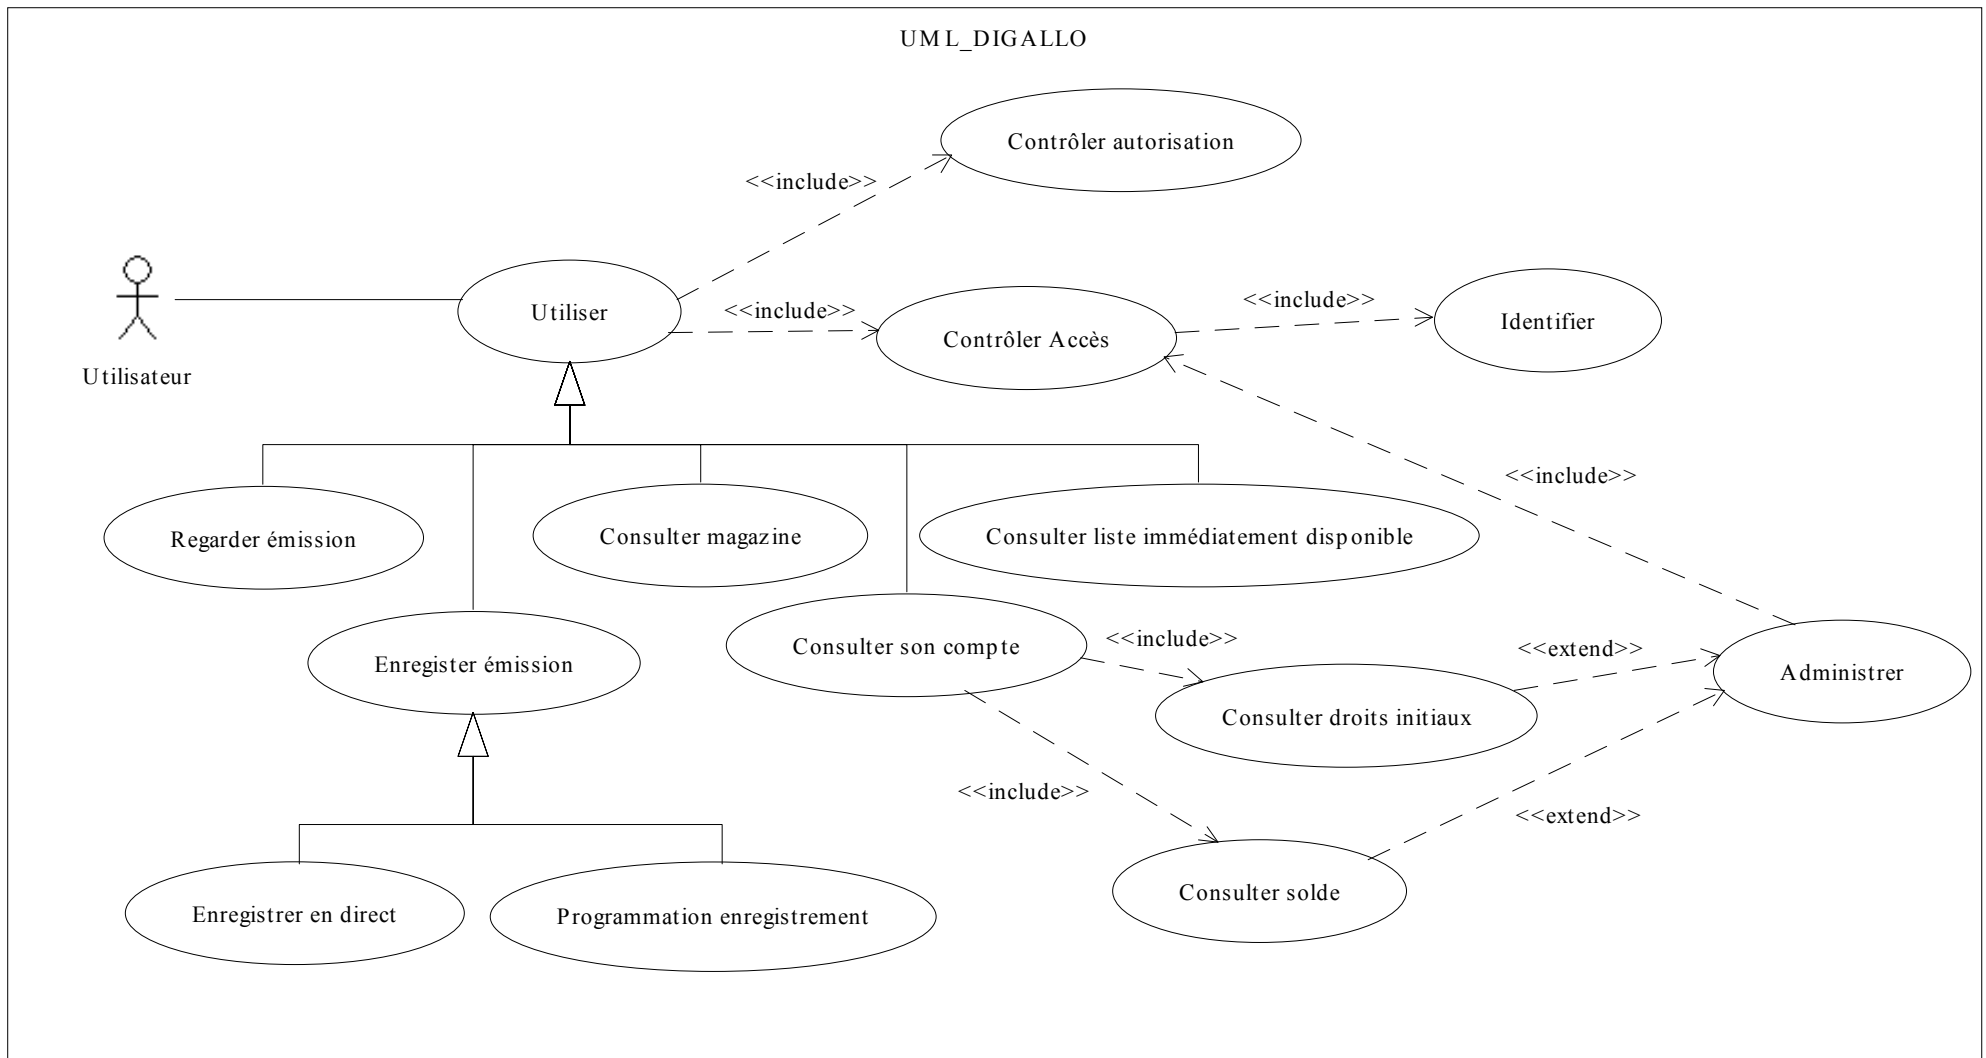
UML_DIGALLO

Contrôler autorisation

<<include>>

Utilisateur

Utiliser

<<include>>

Contrôler Accès

<<include>>

Identifier

<<include>>

Regarder émission

Consulter magazine

Consulter liste immédiatement disponible

Enregister émission

Consulter son compte

<<include>>

<<extend>>

Administrer

Consulter droits initiaux

<<include>>

<<extend>>

Consulter solde

Enregistrer en direct

Programmation enregistrement